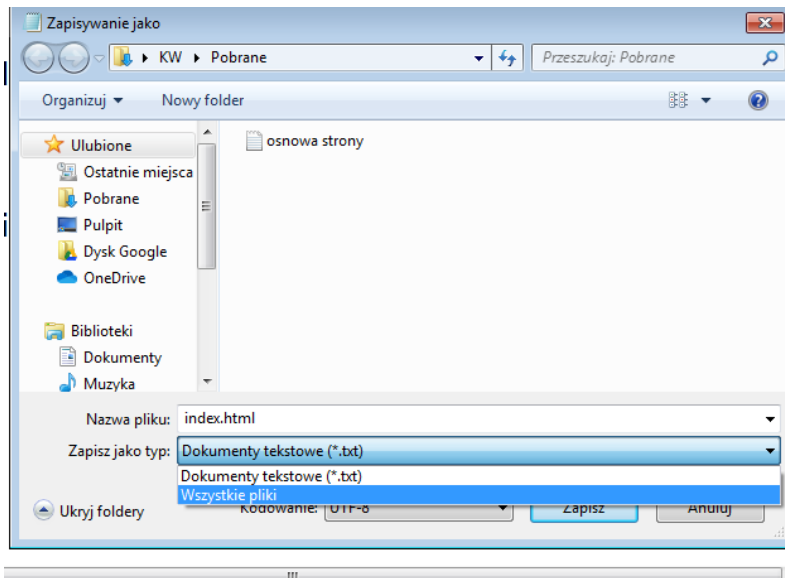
Zapisywanie jako

KW ▸ Pobrane

Przeszukaj: Pobrane

Organizuj ▾ Nowy folder

Ulubione
Ostatnie miejsca
Pobrane
Pulpit
Dysk Google
OneDrive

Biblioteki
Dokumenty
Muzyka

osnowa strony

Nazwa pliku: index.html

Zapisz jako typ: Dokumenty tekstowe (*.txt)

Dokumenty tekstowe (*.txt)
Wszystkie pliki

Ukryj foldery

Kodowanie: UTF-8

Zapisz

Anuluj